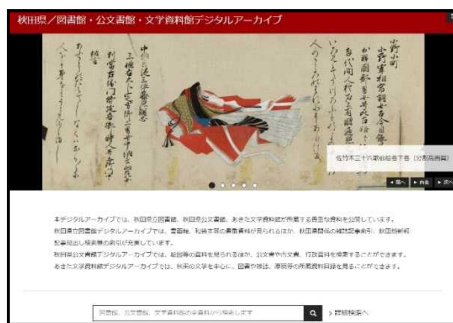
秋田県／図書館・公文書館・文学資料館デジタルアーカイブ

佐竹本三十六歌仙絵巻下巻（小野小町）

◀ 前へ ▶ 再生 ▶ 次へ

本デジタルアーカイブでは、秋田県立図書館、秋田県公文書館、あきた文学資料館が所蔵する貴重な資料を公開しています。
秋田県立図書館デジタルアーカイブでは、書籍類、和装本等の貴重資料が見られるほか、秋田県関係の雑誌記事索引、秋田県新聞記事見出し検索等の索引が充実しています。
秋田県公文書館デジタルアーカイブでは、絵図等の資料を見られるほか、公文書や古文書、行政資料を検索することができます。
あきた文学資料館デジタルアーカイブでは、秋田の文学を中心に、図書や雑誌、原稿等の所蔵資料目録を見ることができます。

図書館、公文書館、文学資料館の全資料から検索します

詳細検索へ